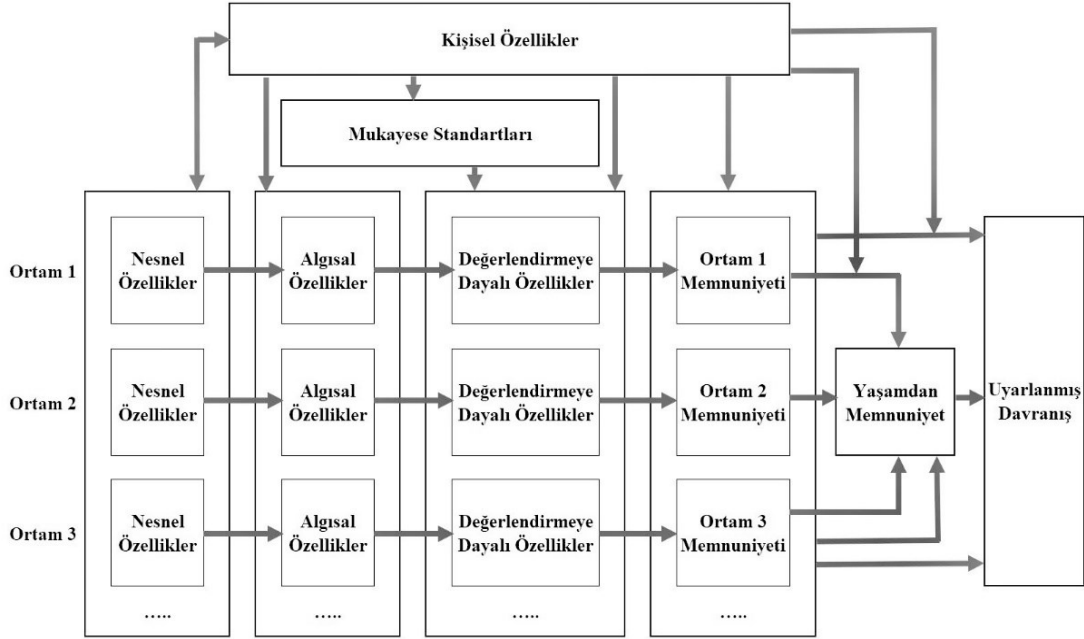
Kişisel Özellikler

Mukayese Standartları

Ortam 1

Nesnel Özellikler

Algısal Özellikler

Değerlendirmeye Dayalı Özellikler

Ortam 1 Memnuniyeti

Ortam 2

Nesnel Özellikler

Algısal Özellikler

Değerlendirmeye Dayalı Özellikler

Ortam 2 Memnuniyeti

Yaşamdan Memnuniyet

Uyarlanmış Davranış

Ortam 3

Nesnel Özellikler

Algısal Özellikler

Değerlendirmeye Dayalı Özellikler

Ortam 3 Memnuniyeti

.....

.....

.....

.....